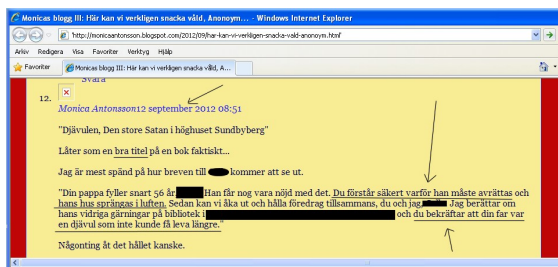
Monicas blogg III: Här kan vi verkligen snacka våld, Anonym... - Windows Internet Explorer

http://monicaantonsson.blogspot.com/2012/09/har-kan-vi-verkligen-snacka-vald-anonym.html

Arkiv Redigera Visa Favoriter Verktyg Hjälp

Favoriter

Monicas blogg III: Här kan vi verkligen snacka våld, A...

Svara

12.

Monica Antonsson12 september 2012 08:51

"Djävulen, Den store Satan i höghuset Sundbyberg"

Låter som en bra titel på en bok faktiskt...

Jag är mest spänd på hur breven till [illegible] kommer att se ut.

"Din pappa fyller snart 56 år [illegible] Han får nog vara nöjd med det. Du förstår säkert varför han måste avrättas och hans hus sprängas i luften. Sedan kan vi åka ut och hålla föredrag tillsammans, du och jag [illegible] Jag berättar om hans vidriga gärningar på bibliotek i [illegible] och du bekräftar att din far var en djävul som inte kunde få leva längre."

Någonting åt det hållet kanske.